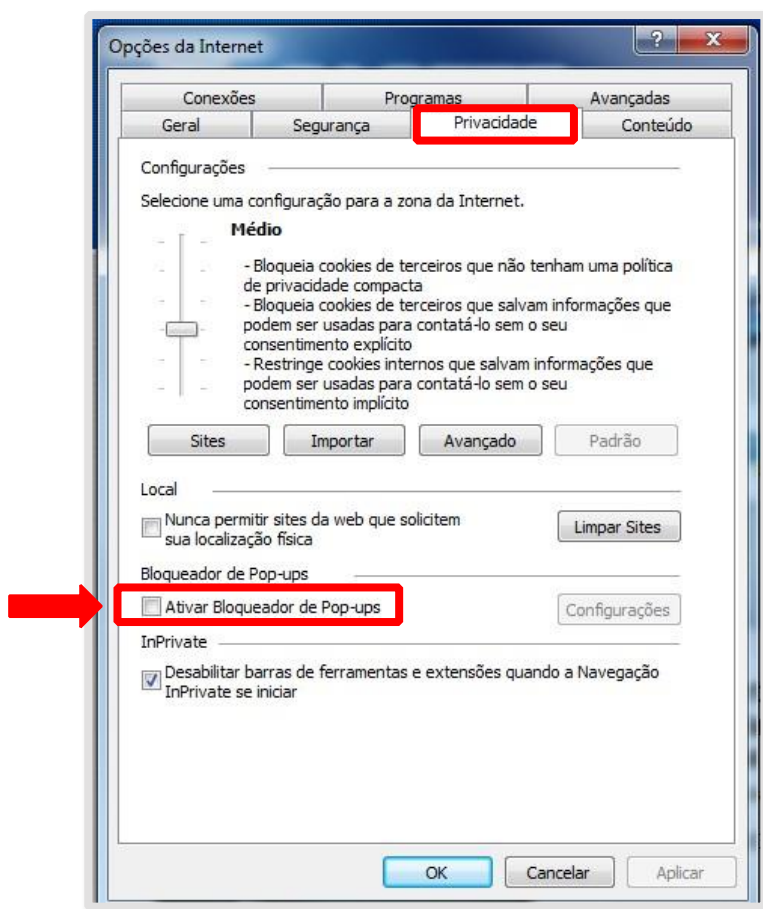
Opções da Internet

?
X

Conexões
Programas
Avançadas
Geral
Segurança
Privacidade
Conteúdo

Configurações

Selecione uma configuração para a zona da Internet.

Médio

- Bloqueia cookies de terceiros que não tenham uma política de privacidade compacta
- Bloqueia cookies de terceiros que salvam informações que podem ser usadas para contatá-lo sem o seu consentimento explícito
- Restringe cookies internos que salvam informações que podem ser usadas para contatá-lo sem o seu consentimento implícito

Sites
Importar
Avançado
Padrão

Local

Nunca permitir sites da web que solicitem sua localização física

Limpar Sites

Bloqueador de Pop-ups

Ativar Bloqueador de Pop-ups

Configurações

InPrivate

Desabilitar barras de ferramentas e extensões quando a Navegação InPrivate se iniciar

OK
Cancelar
Aplicar